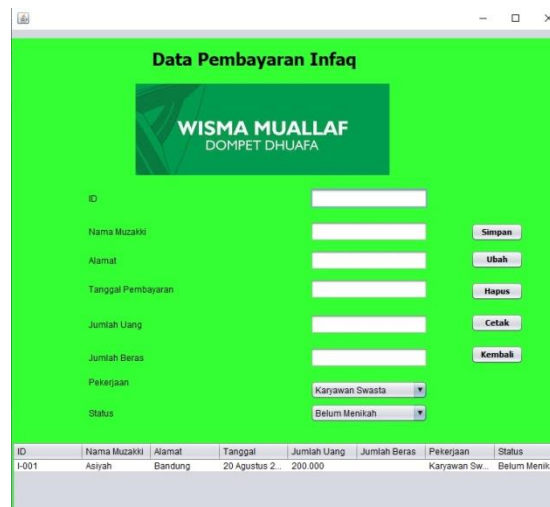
Data Pembayaran Infaq

WISMA MUALLAF
DOMPET DHUAFA

ID

Nama Muzakki

Alamat

Tanggal Pembayaran

Jumlah Uang

Jumlah Beras

Pekerjaan

Status

Karyawan Swasta

Belum Menikah

Simpan

Ubah

Hapus

Cetak

Kembali

| ID | Nama Muzakki | Alamat | Tanggal | Jumlah Uang | Jumlah Beras | Pekerjaan | Status |
|---|---|---|---|---|---|---|---|
| I-001 | Asiyah | Bandung | 20 Agustus 2... | 200.000 | | Karyawan Sw... | Belum Menik |